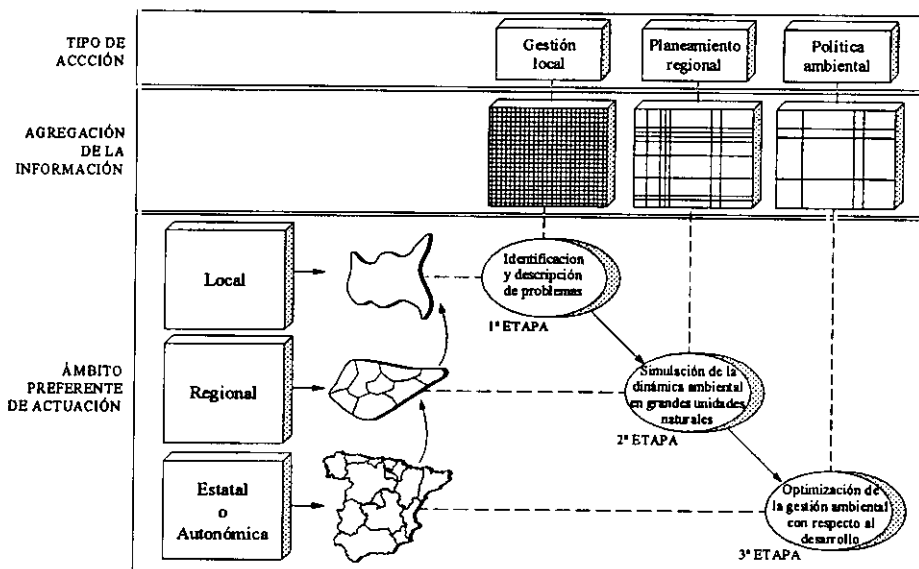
TIPO DE ACCCIÓN

Gestión local

Planeamiento regional

Política ambiental

AGREGACIÓN DE LA INFORMACIÓN

ÁMBITO PREFERENTE DE ACTUACIÓN

Local

Regional

Estatal o Autonómica

Identificacion y descripción de problemas

1ª ETAPA

Simulación de la dinámica ambiental en grandes unidades naturales

2ª ETAPA

Optimización de la gestión ambiental con respecto al desarrollo

3ª ETAPA